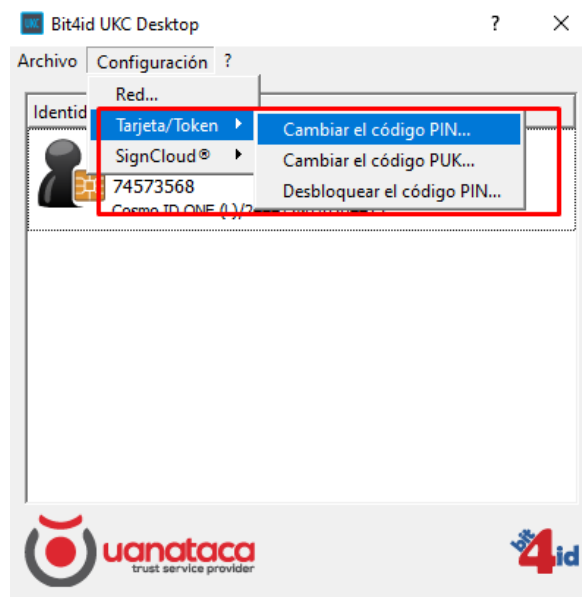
UKC Bit4id UKC Desktop ? ×

Archivo Configuración ?

Identid

Red...
Tarjeta/Token
SignCloud®

Cambiar el código PIN...
Cambiar el código PUK...
Desbloquear el código PIN...

74573568
Cosmo ID ONE ( )/2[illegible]

uanataca
trust service provider

bit4id